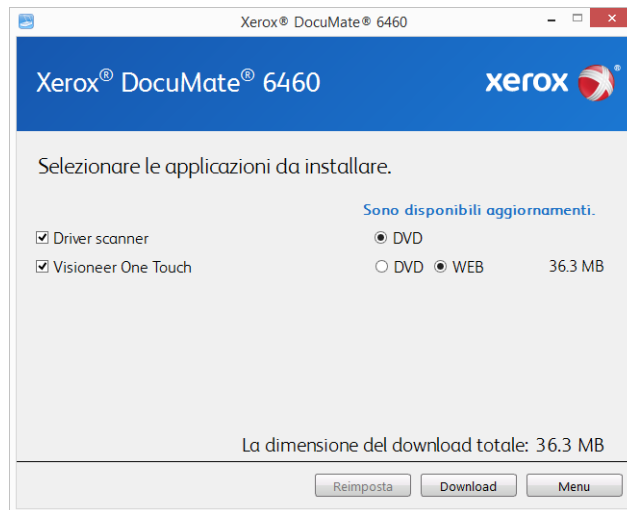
Xerox® DocuMate® 6460

Xerox® DocuMate® 6460

xerox

Selezionare le applicazioni da installare.

Sono disponibili aggiornamenti.

☑ Driver scanner ◉ DVD

☑ Visioneer One Touch ○ DVD ◉ WEB 36.3 MB

La dimensione del download totale: 36.3 MB

Reimposta Download Menu